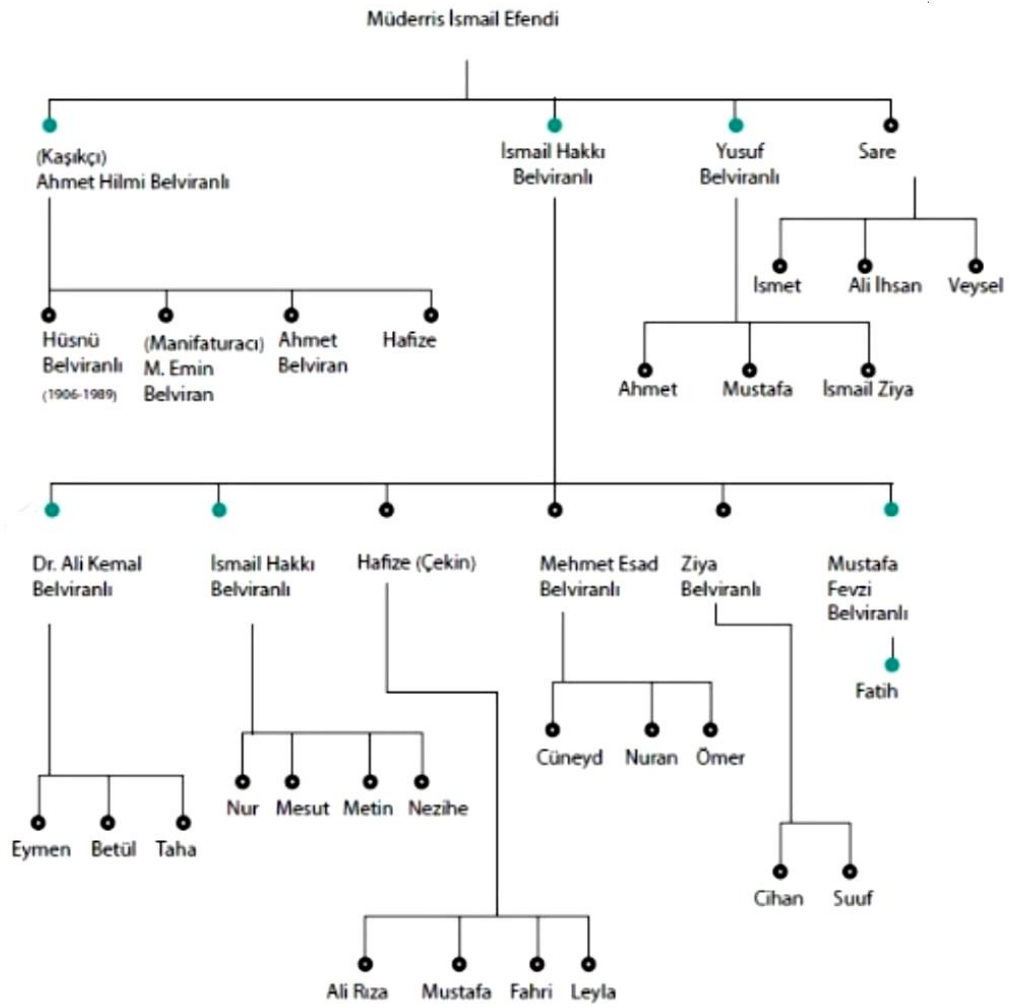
Müderris İsmail Efendi

(Kaşıkçı) Ahmet Hilmi Belviranlı

İsmail Hakkı Belviranlı

Yusuf Belviranlı

Sare

İsmet

Ali İhsan

Veysel

Hüsnü Belviranlı (1906-1989)

(Manifaturacı) M. Emin Belviran

Ahmet Belviran

Hafize

Ahmet

Mustafa

İsmail Ziya

Dr. Ali Kemal Belviranlı

İsmail Hakkı Belviranlı

Hafize (Çekin)

Mehmet Esad Belviranlı

Ziya Belviranlı

Mustafa Fevzi Belviranlı

Fatih

Cüneyd

Nuran

Ömer

Nur

Mesut

Metin

Nezihe

Eymen

Betül

Taha

Cihan

Suuf

Ali Rıza

Mustafa

Fahri

Leyla